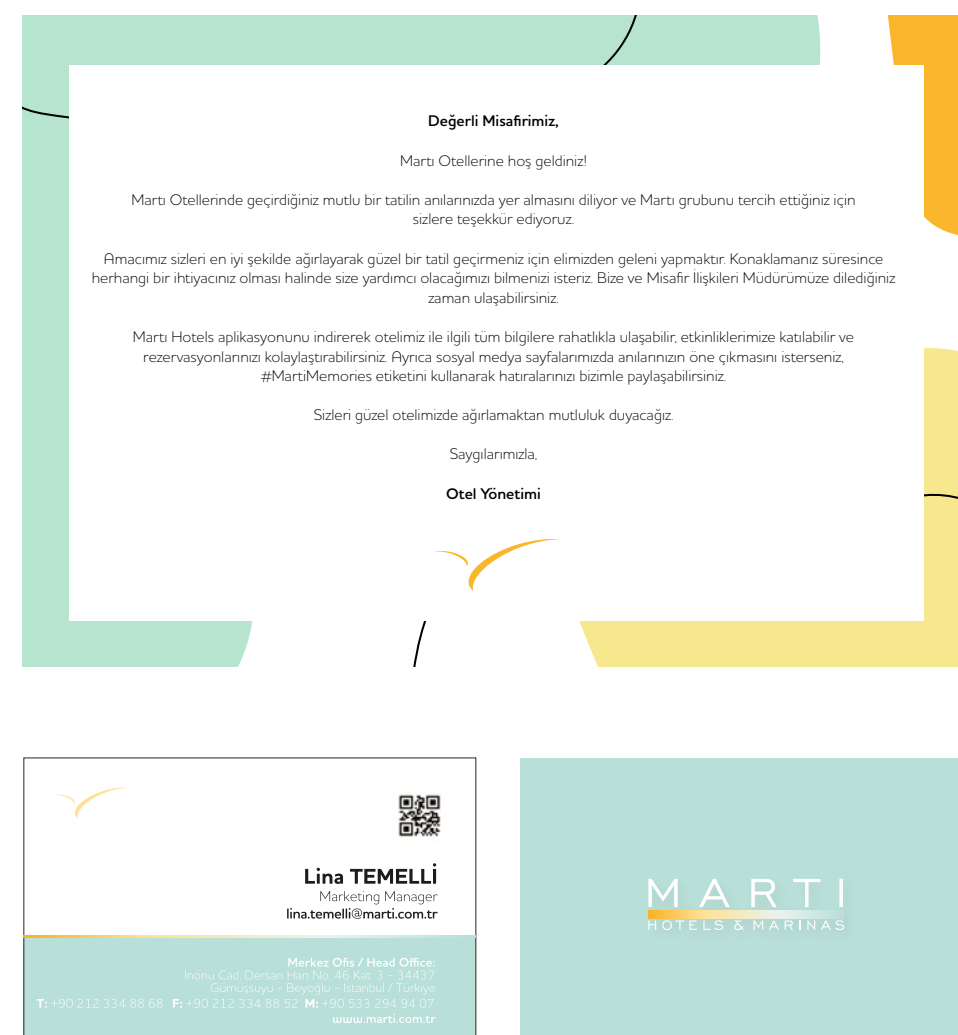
Değerli Misafirimiz,

Martı Otellerine hoş geldiniz!

Martı Otellerinde geçirdiğiniz mutlu bir tatilin anılarınızda yer almasını diliyor ve Martı grubunu tercih ettiğiniz için sizlere teşekkür ediyoruz.

Amacımız sizleri en iyi şekilde ağırlayarak güzel bir tatil geçirmeniz için elimizden geleni yapmaktır. Konaklamanız süresince herhangi bir ihtiyacınız olması halinde size yardımcı olacağımızı bilmenizi isteriz. Bize ve Misafir İlişkileri Müdürümüze dilediğiniz zaman ulaşabilirsiniz.

Martı Hotels aplikasyonunu indirerek otelimiz ile ilgili tüm bilgilere rahatlıkla ulaşabilir, etkinliklerimize katılabilir ve rezervasyonlarınızı kolaylaştırabilirsiniz. Ayrıca sosyal medya sayfalarımızda anılarınızın öne çıkmasını isterseniz, #MartiMemories etiketini kullanarak hatıralarınızı bizimle paylaşabilirsiniz.

Sizleri güzel otelimizde ağırlamaktan mutluluk duyacağız.

Saygılarımızla,

Otel Yönetimi

Lina TEMELLİ
Marketing Manager
lina.temelli@marti.com.tr

Merkez Ofis / Head Office:
Inonu Cad. Dersan Han No: 46 Kat: 3 - 34437
Gümüşsuyu - Beyoğlu - İstanbul / Türkiye
T: +90 212 334 88 68 F: +90 212 334 88 52 M: +90 533 294 94 07
www.marti.com.tr

MARTI
HOTELS & MARINAS